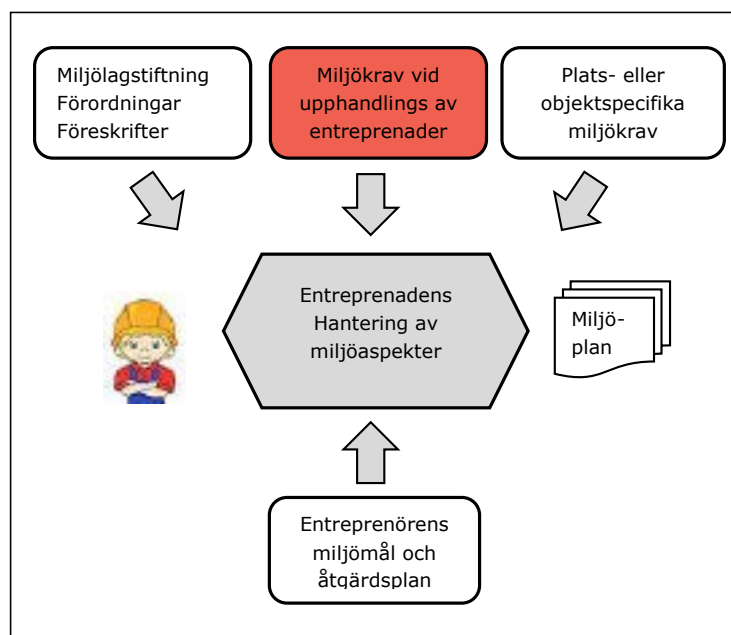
Miljölagstiftning
Förordningar
Föreskrifter

Miljökrav vid upphandlings av entreprenader

Plats- eller objektspecifika miljökrav

Entreprenadens Hantering av miljöaspekter

Miljö-
plan

Entreprenörens miljömål och åtgärdsplan